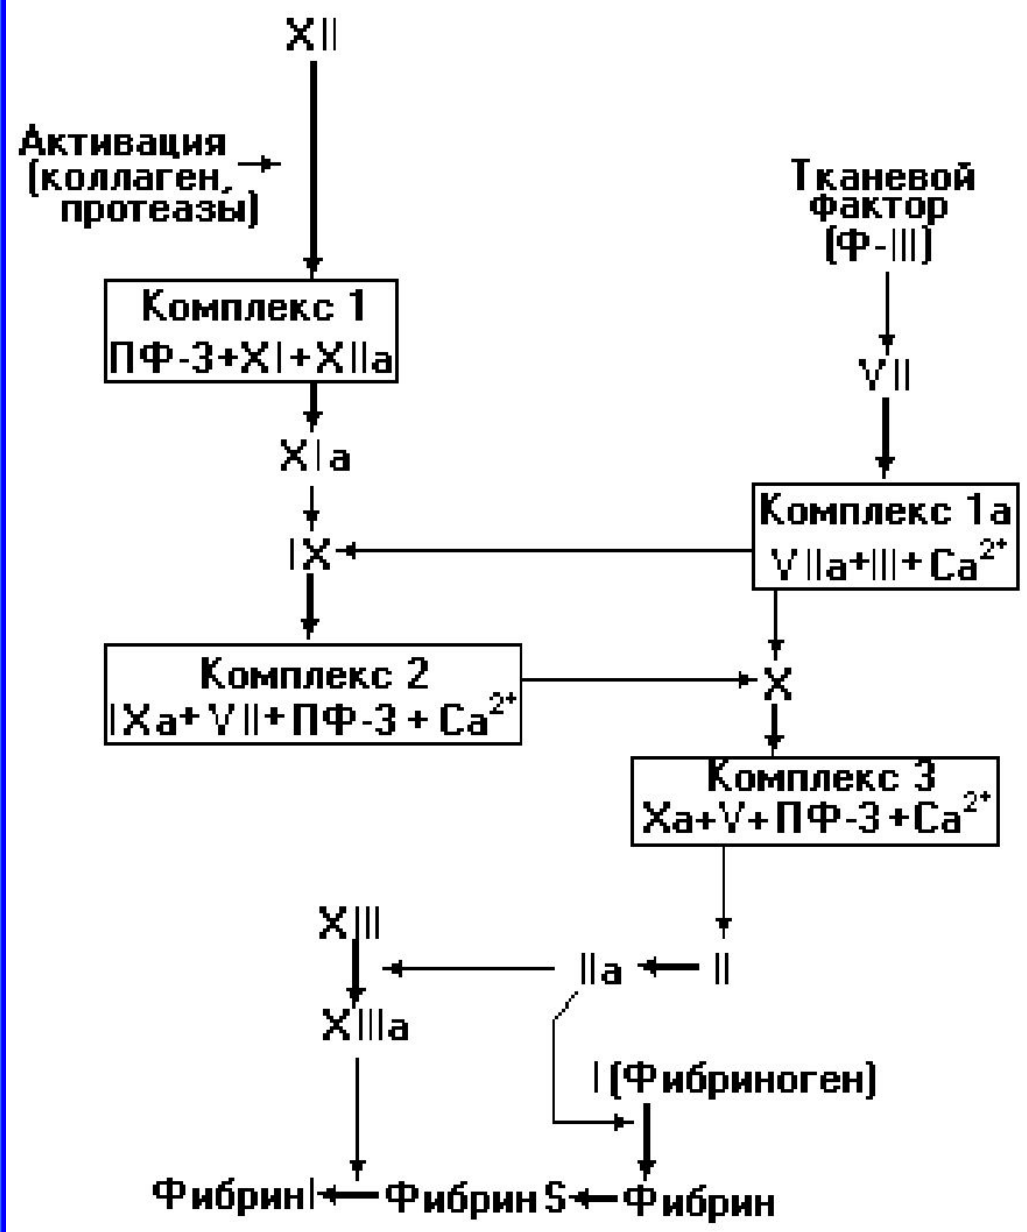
XII

Активация (коллаген, протеазы)

Тканевой фактор (Ф-III)

Комплекс 1
ПФ-3+XI+XIIa

VII

XIa

Комплекс 1a
VIIa+III+$Ca^{2+}$

IX

Комплекс 2
IXa+VII+ПФ-3 + $Ca^{2+}$

X

Комплекс 3
Xa+V+ПФ-3 +$Ca^{2+}$

XIII

IIa

II

XIIIa

I (Фибриноген)

ФибринI

Фибрин S

Фибрин